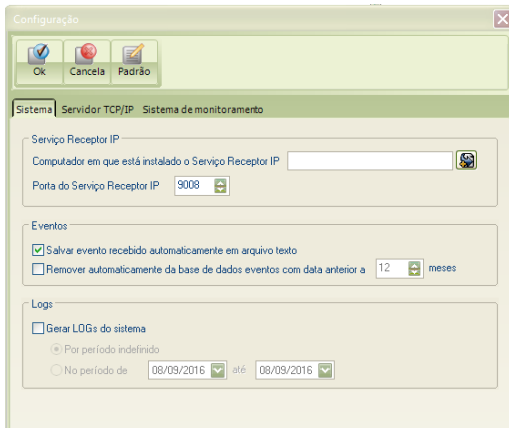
Configuração

Ok
Cancela
Padrão

Sistema
Servidor TCP/IP
Sistema de monitoramento

Serviço Receptor IP

Computador em que está instalado o Serviço Receptor IP

Porta do Serviço Receptor IP 9008

Eventos

Salvar evento recebido automaticamente em arquivo texto

Remover automaticamente da base de dados eventos com data anterior a 12 meses

Logs

Gerar LOGs do sistema

Por período indefinido

No período de 08/09/2016 até 08/09/2016